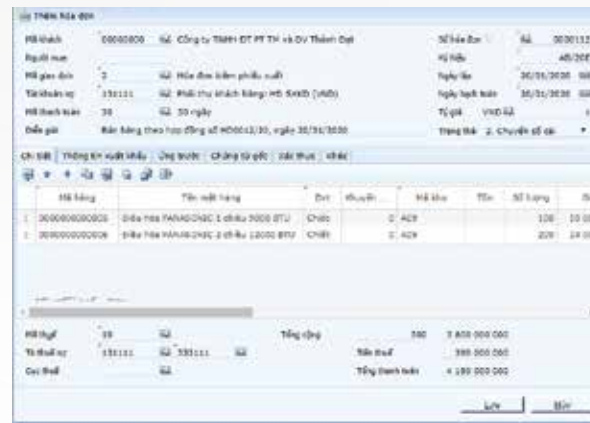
Thêm hóa đơn

Mã khách 00000000 Công ty TNHH ĐT PT TM và DV Thành Đạt
Người mua
Mã giao dịch 2 Hóa đơn kiêm phiếu xuất
Tài khoản nợ 131111 Phải thu khách hàng: HĐ SXKD (VNĐ)
Mã thanh toán 30 30 ngày
Diễn giải Bán hàng theo hợp đồng số HĐ0012/30, ngày 30/01/2030

Số hóa đơn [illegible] 000011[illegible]
Ký hiệu AB/20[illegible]
Ngày lập 30/01/2030
Ngày hạch toán 30/01/2030
Tỷ giá VND
Trạng thái 2. Chuyển sổ cái

Chi tiết | Thông tin xuất khẩu | Ứng trước | Chứng từ gốc | Văn thư | Khác

| | Mã hàng | Tên mặt hàng | Đvt | Chuyển | Mã kho | Tồn | Số lượng | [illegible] |
|---|---|---|---|---|---|---|---|---|
| 1 | 0000000000005 | Điều hòa PANASONIC 1 chiều 9000 BTU | Chiếc | 0 | KDI | | 100 | 10 00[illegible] |
| 2 | 0000000000006 | Điều hòa PANASONIC 2 chiều 12000 BTU | Chiếc | 0 | KDI | | 200 | 14 00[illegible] |

Mã thuế 10
Tk thuế nợ 131111 333111
Cục thuế

Tổng cộng 300 3 800 000 000
Tiền thuế 380 000 000
Tổng thanh toán 4 180 000 000

Lưu | Bỏ